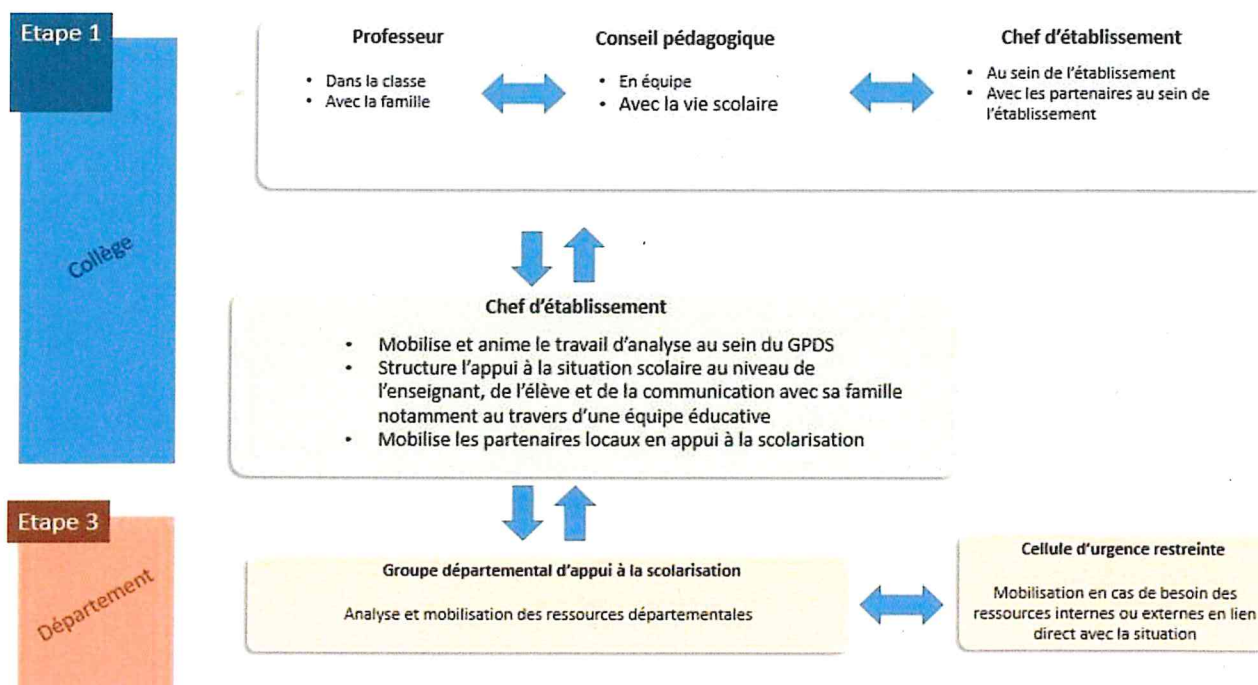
Etape 1

Collège

Professeur
- Dans la classe
- Avec la famille

Conseil pédagogique
- En équipe
- Avec la vie scolaire

Chef d'établissement
- Au sein de l'établissement
- Avec les partenaires au sein de l'établissement

Chef d'établissement
- Mobilise et anime le travail d'analyse au sein du GPDS
- Structure l'appui à la situation scolaire au niveau de l'enseignant, de l'élève et de la communication avec sa famille notamment au travers d'une équipe éducative
- Mobilise les partenaires locaux en appui à la scolarisation

Etape 3

Département

Groupe départemental d'appui à la scolarisation

Analyse et mobilisation des ressources départementales

Cellule d'urgence restreinte

Mobilisation en cas de besoin des ressources internes ou externes en lien direct avec la situation